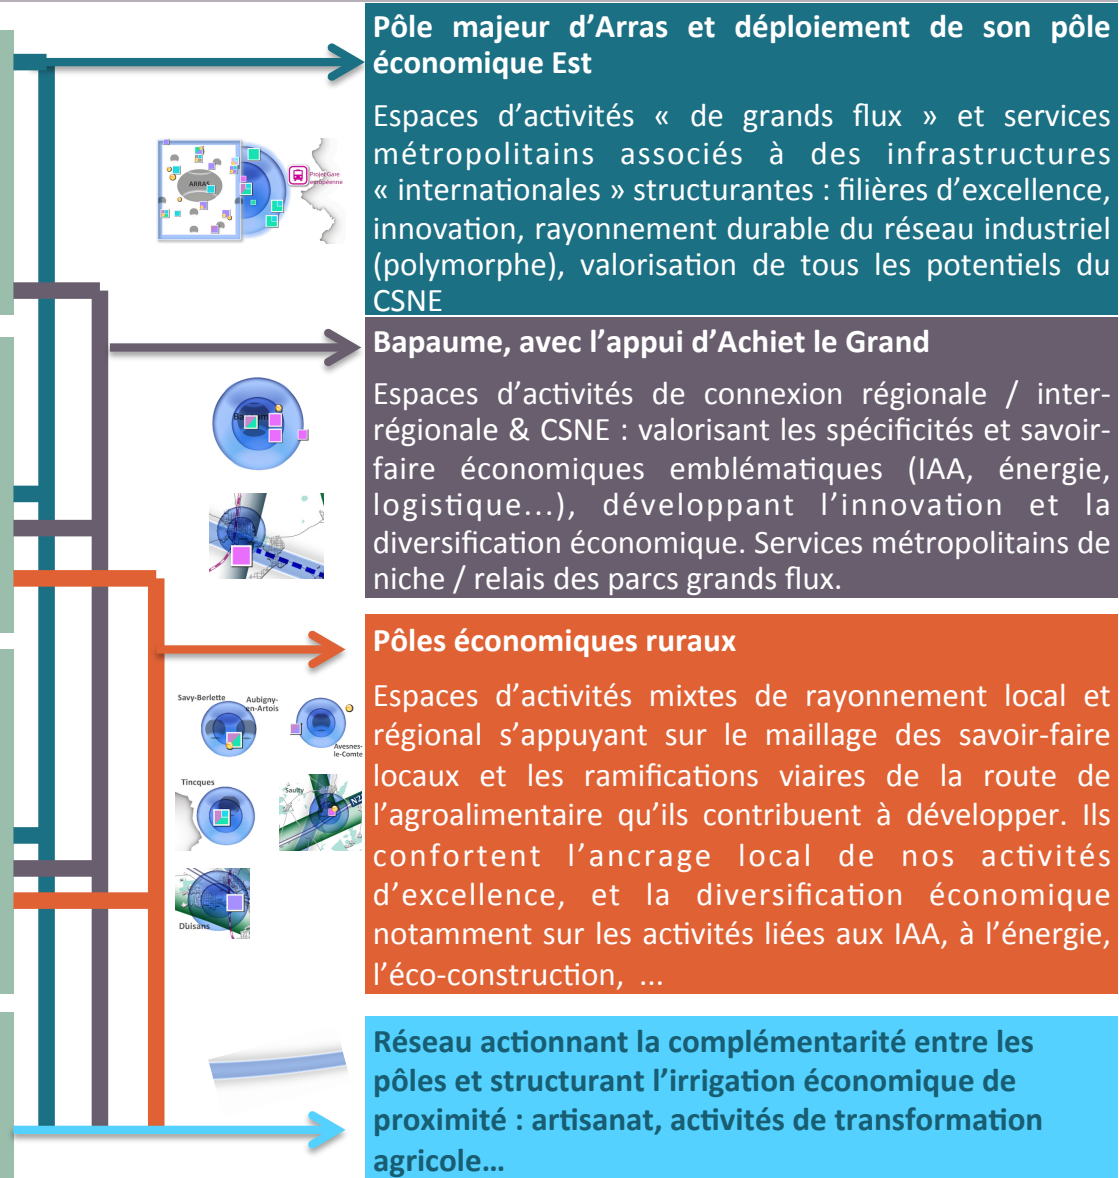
Pôle majeur d'Arras et déploiement de son pôle économique Est

Espaces d'activités « de grands flux » et services métropolitains associés à des infrastructures « internationales » structurantes : filières d'excellence, innovation, rayonnement durable du réseau industriel (polymorphe), valorisation de tous les potentiels du CSNE

ARRAS

Projet Gare européenne

Bapaume, avec l'appui d'Achiet le Grand

Espaces d'activités de connexion régionale / interrégionale & CSNE : valorisant les spécificités et savoir-faire économiques emblématiques (IAA, énergie, logistique...), développant l'innovation et la diversification économique. Services métropolitains de niche / relais des parcs grands flux.

Pôles économiques ruraux

Espaces d'activités mixtes de rayonnement local et régional s'appuyant sur le maillage des savoir-faire locaux et les ramifications viaires de la route de l'agroalimentaire qu'ils contribuent à développer. Ils confortent l'ancrage local de nos activités d'excellence, et la diversification économique notamment sur les activités liées aux IAA, à l'énergie, l'éco-construction, ...

Savy-Berlette

Aubigny-en-Artois

Avesnes-le-Comte

Tincques

Saulty

N25

Duisans

Réseau actionnant la complémentarité entre les pôles et structurant l'irrigation économique de proximité : artisanat, activités de transformation agricole...